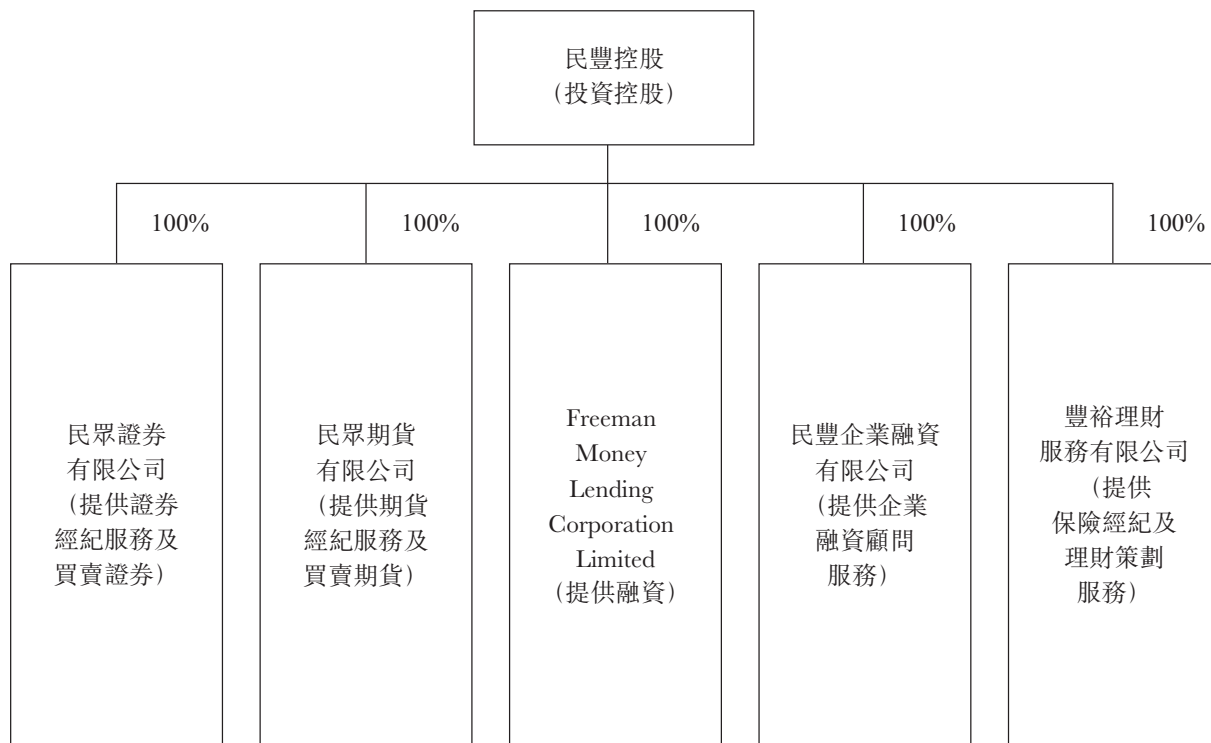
民豐控股
(投資控股)

100%

100%

100%

100%

100%

民眾證券
有限公司
(提供證券
經紀服務及
買賣證券)

民眾期貨
有限公司
(提供期貨
經紀服務及
買賣期貨)

Freeman
Money
Lending
Corporation
Limited
(提供融資)

民豐企業融資
有限公司
(提供企業
融資顧問
服務)

豐裕理財
服務有限公司
(提供
保險經紀及
理財策劃
服務)